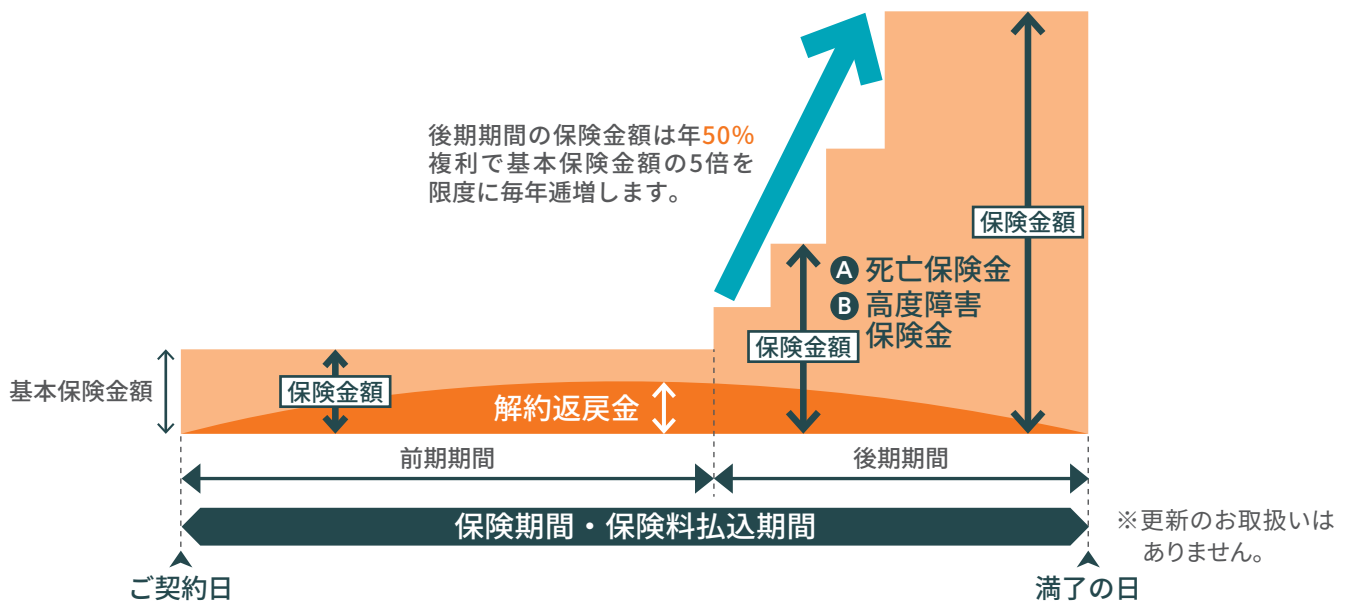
後期期間の保険金額は年50%複利で基本保険金額の5倍を限度に毎年逓増します。

保険金額

A 死亡保険金
B 高度障害保険金

保険金額

基本保険金額

保険金額

解約返戻金

前期期間

後期期間

保険期間・保険料払込期間

※更新のお取扱いはありません。

ご契約日

満了の日